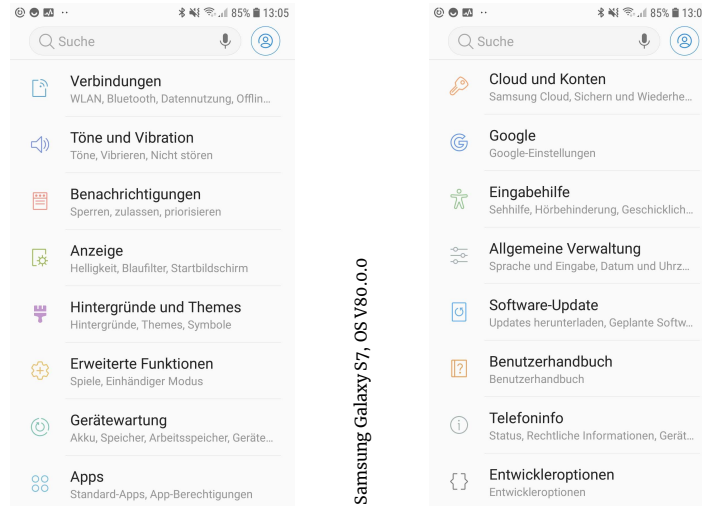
85% 13:05

Suche

Verbindungen
WLAN, Bluetooth, Datennutzung, Offlin...

Töne und Vibration
Töne, Vibrieren, Nicht stören

Benachrichtigungen
Sperren, zulassen, priorisieren

Anzeige
Helligkeit, Blaufilter, Startbildschirm

Hintergründe und Themes
Hintergründe, Themes, Symbole

Erweiterte Funktionen
Spiele, Einhändiger Modus

Gerätewartung
Akku, Speicher, Arbeitsspeicher, Geräte...

Apps
Standard-Apps, App-Berechtigungen

Samsung Galaxy S7, OS V80.0.0

85% 13:0

Suche

Cloud und Konten
Samsung Cloud, Sichern und Wiederhe...

Google
Google-Einstellungen

Eingabehilfe
Sehhilfe, Hörbehinderung, Geschicklich...

Allgemeine Verwaltung
Sprache und Eingabe, Datum und Uhrz...

Software-Update
Updates herunterladen, Geplante Softw...

Benutzerhandbuch
Benutzerhandbuch

Telefoninfo
Status, Rechtliche Informationen, Gerät...

Entwickleroptionen
Entwickleroptionen